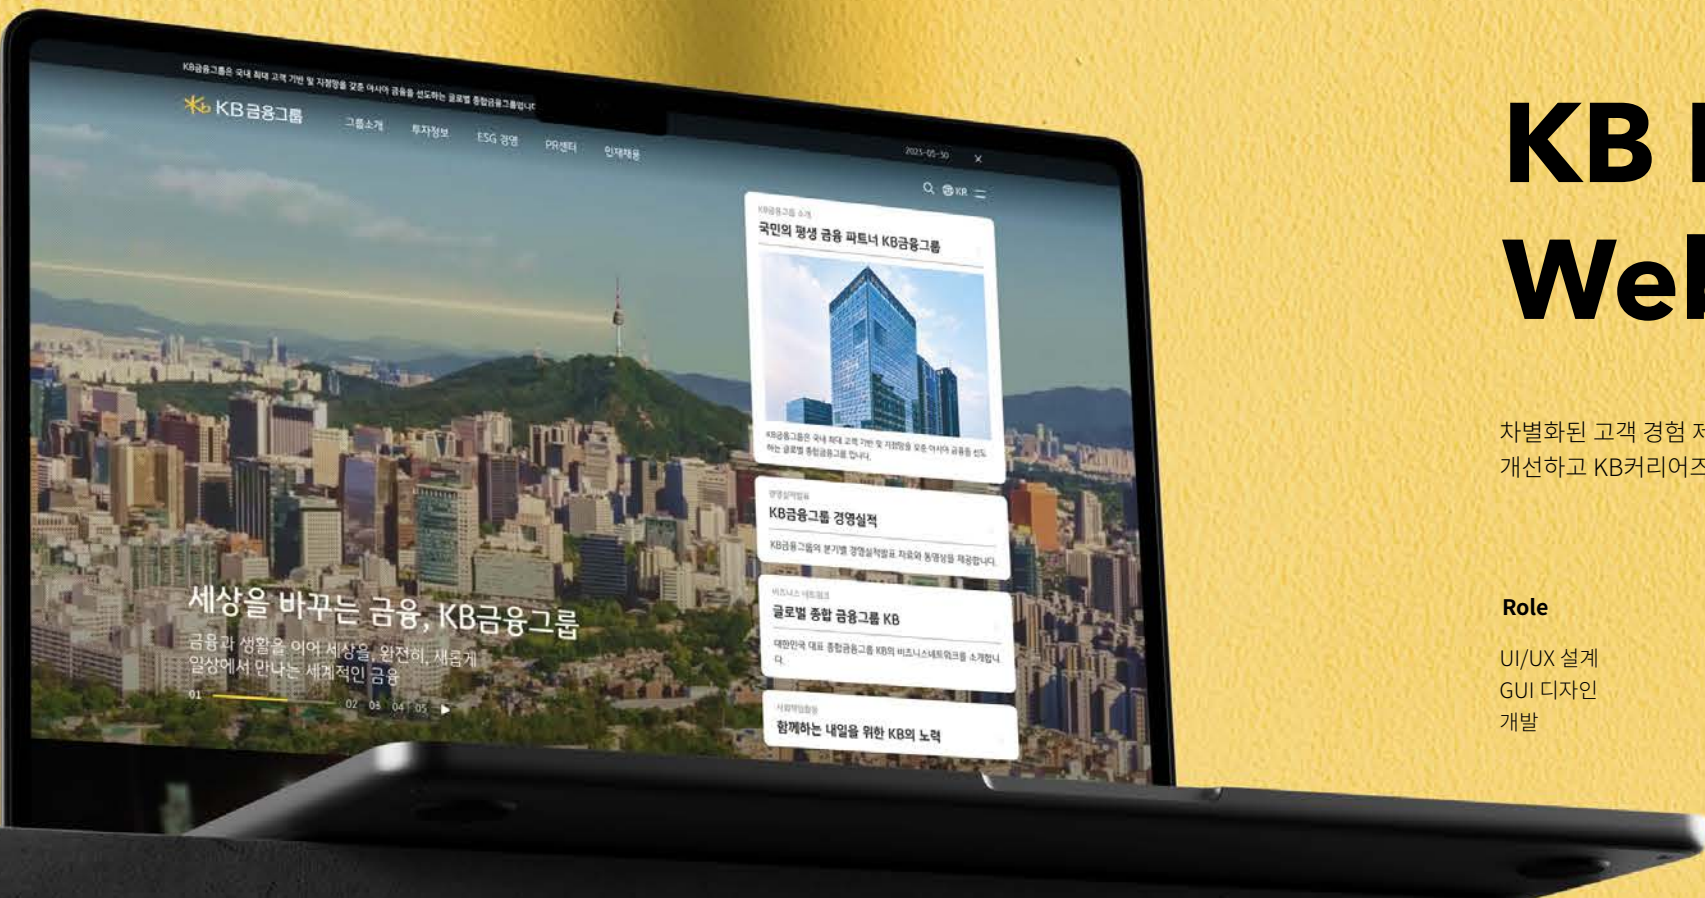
KB금융그룹은 국내 최대 고객 기반 및 지점망을 갖춘 아시아 금융을 선도하는 글로벌 종합금융그룹입니다

KB금융그룹

그룹소개 투자정보 ESG 경영 PR센터 인재채용

2023-05-30 ×

KR

KB금융그룹 소개
국민의 평생 금융 파트너 KB금융그룹

KB금융그룹은 국내 최대 고객 기반 및 지점망을 갖춘 아시아 금융을 선도하는 글로벌 종합금융그룹 입니다.

경영실적발표
KB금융그룹 경영실적
KB금융그룹의 분기별 경영실적발표 자료와 동영상을 제공합니다.

비즈니스 네트워크
글로벌 종합 금융그룹 KB
대한민국 대표 종합금융그룹 KB의 비즈니스네트워크를 소개합니다.

사회책임경영
함께하는 내일을 위한 KB의 노력

세상을 바꾸는 금융, KB금융그룹
금융과 생활을 이어 세상을, 완전히, 새롭게
일상에서 만나는 세계적인 금융

01 02 03 04 05

KB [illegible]
We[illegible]

차별화된 고객 경험 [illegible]
개선하고 KB커리어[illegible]

Role

UI/UX 설계
GUI 디자인
개발